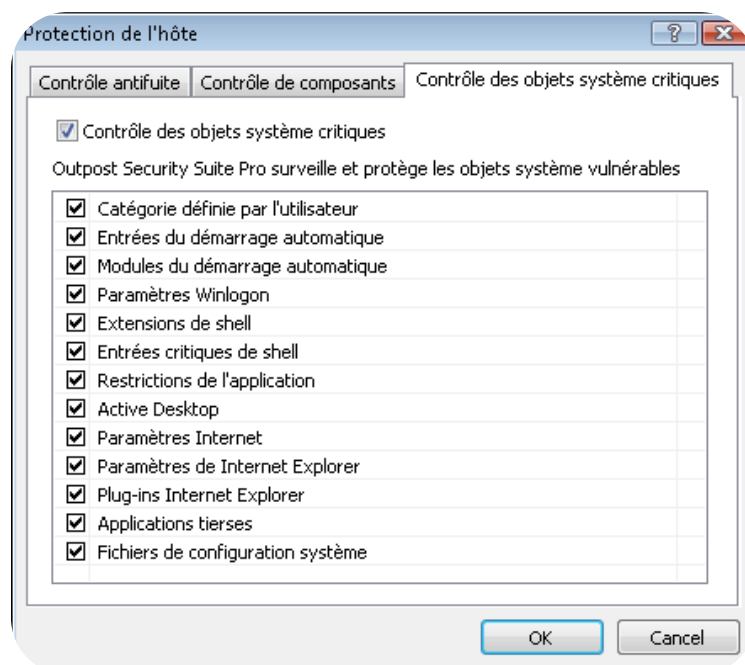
Protection de l'hôte

?

Contrôle antifuite | Contrôle de composants | Contrôle des objets système critiques

Contrôle des objets système critiques

Outpost Security Suite Pro surveille et protège les objets système vulnérables

Catégorie définie par l'utilisateur
Entrées du démarrage automatique
Modules du démarrage automatique
Paramètres Winlogon
Extensions de shell
Entrées critiques de shell
Restrictions de l'application
Active Desktop
Paramètres Internet
Paramètres de Internet Explorer
Plug-ins Internet Explorer
Applications tierses
Fichiers de configuration système

OK
Cancel